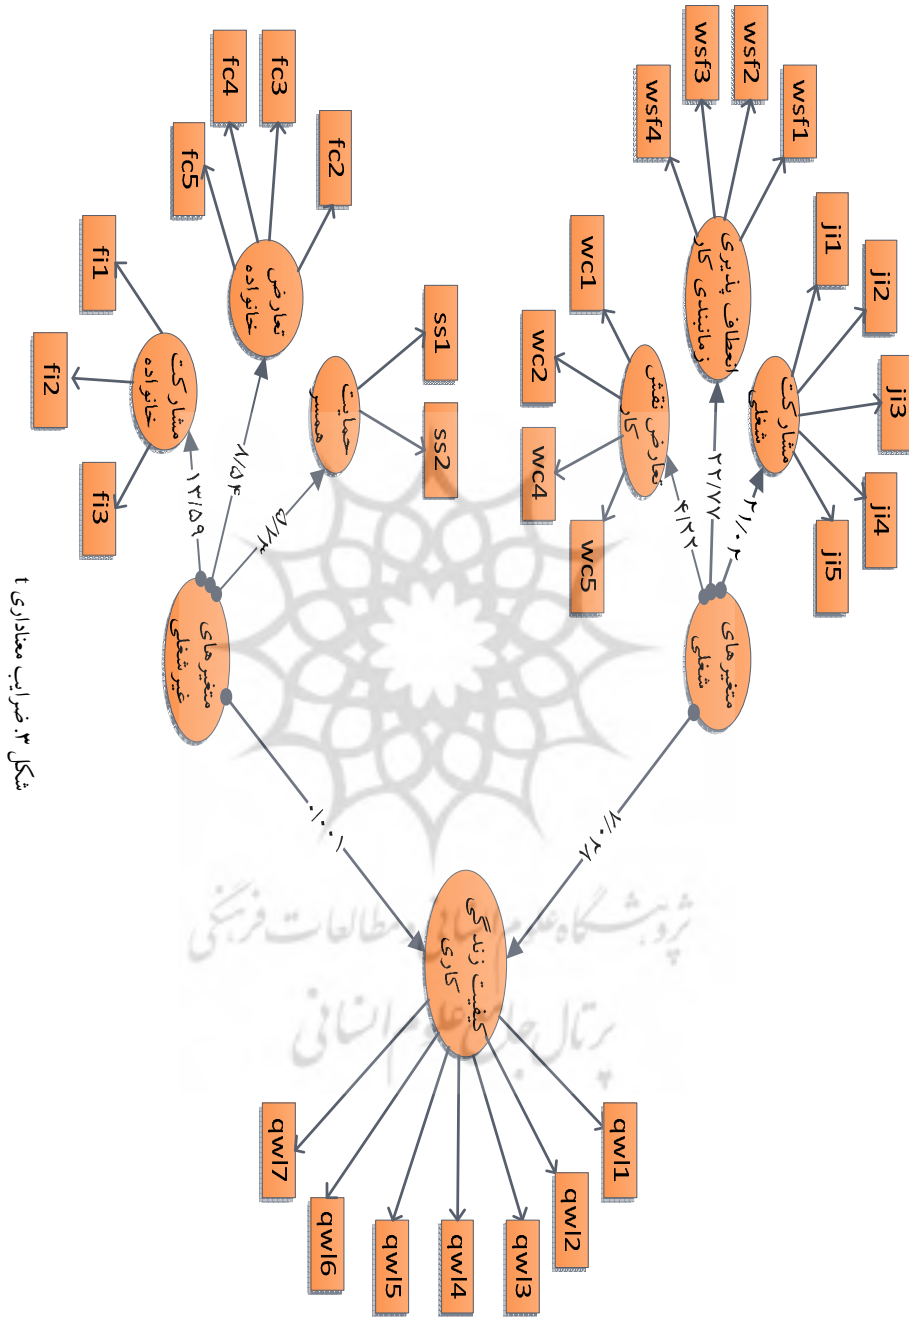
wsf3
wsf2
wsf4
wsf1
fc4
fc3
fc5
fc2
انعطاف پذیری زمانبندی کار
ji1
fi1
wc1
ji2
تعارض خانواده
مشارکت خانواده
fi2
ss1
حمایت همسر
wc2
مشارکت شغلی
ji3
تعارض نقش کار
ss2
۷/۵۴
۱۳/۵۹
۲۲/۷۷
۲۱/۰۲
ji4
fi3
wc4
۵/۷۴
۴/۲۲
ji5
wc5
متغیرهای غیرشغلی
متغیرهای شغلی
۱۰/۰۱
۸/۰۲
کیفیت زندگی کاری
qwl7
qwl6
qwl5
qwl4
qwl3
qwl2
qwl1
شکل ۳. ضرایب معناداری t
پژوهشگاه علوم انسانی و مطالعات فرهنگی
پرتال جامع علوم انسانی